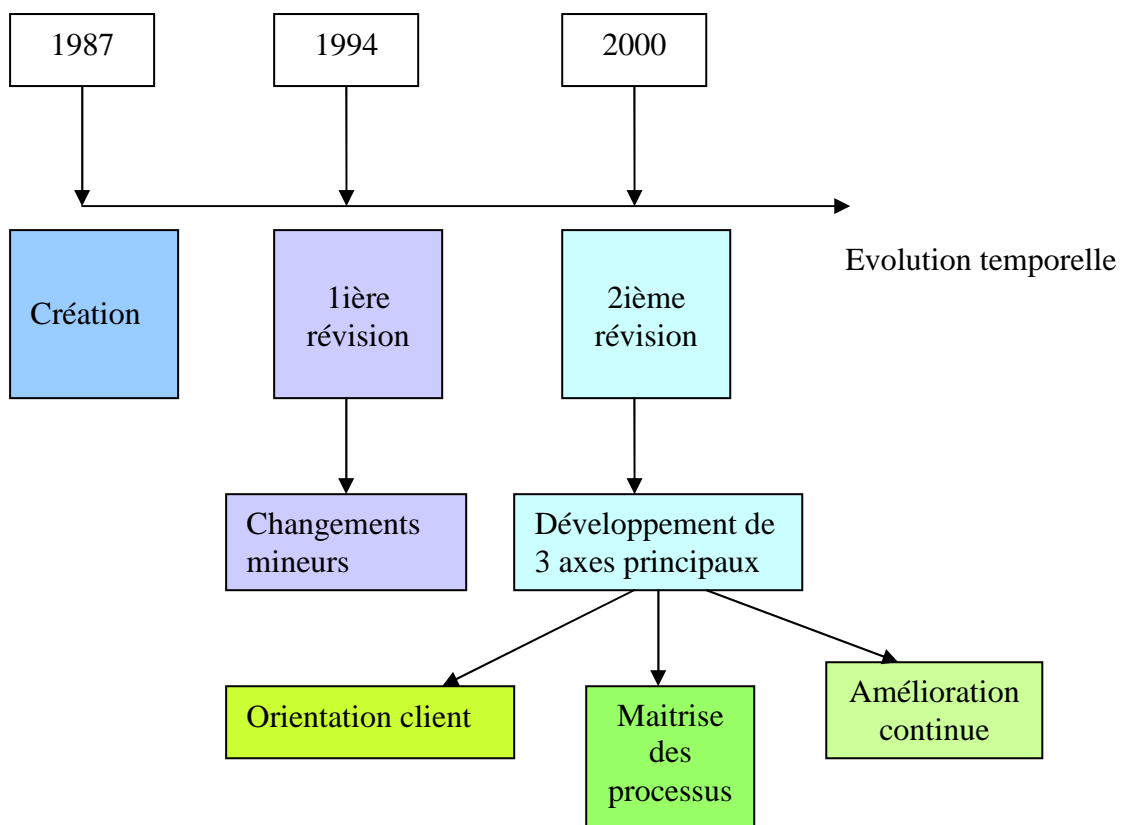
1987

1994

2000

Evolution temporelle

Création

1ière révision

2ième révision

Changements mineurs

Développement de 3 axes principaux

Orientation client

Maitrise des processus

Amélioration continue